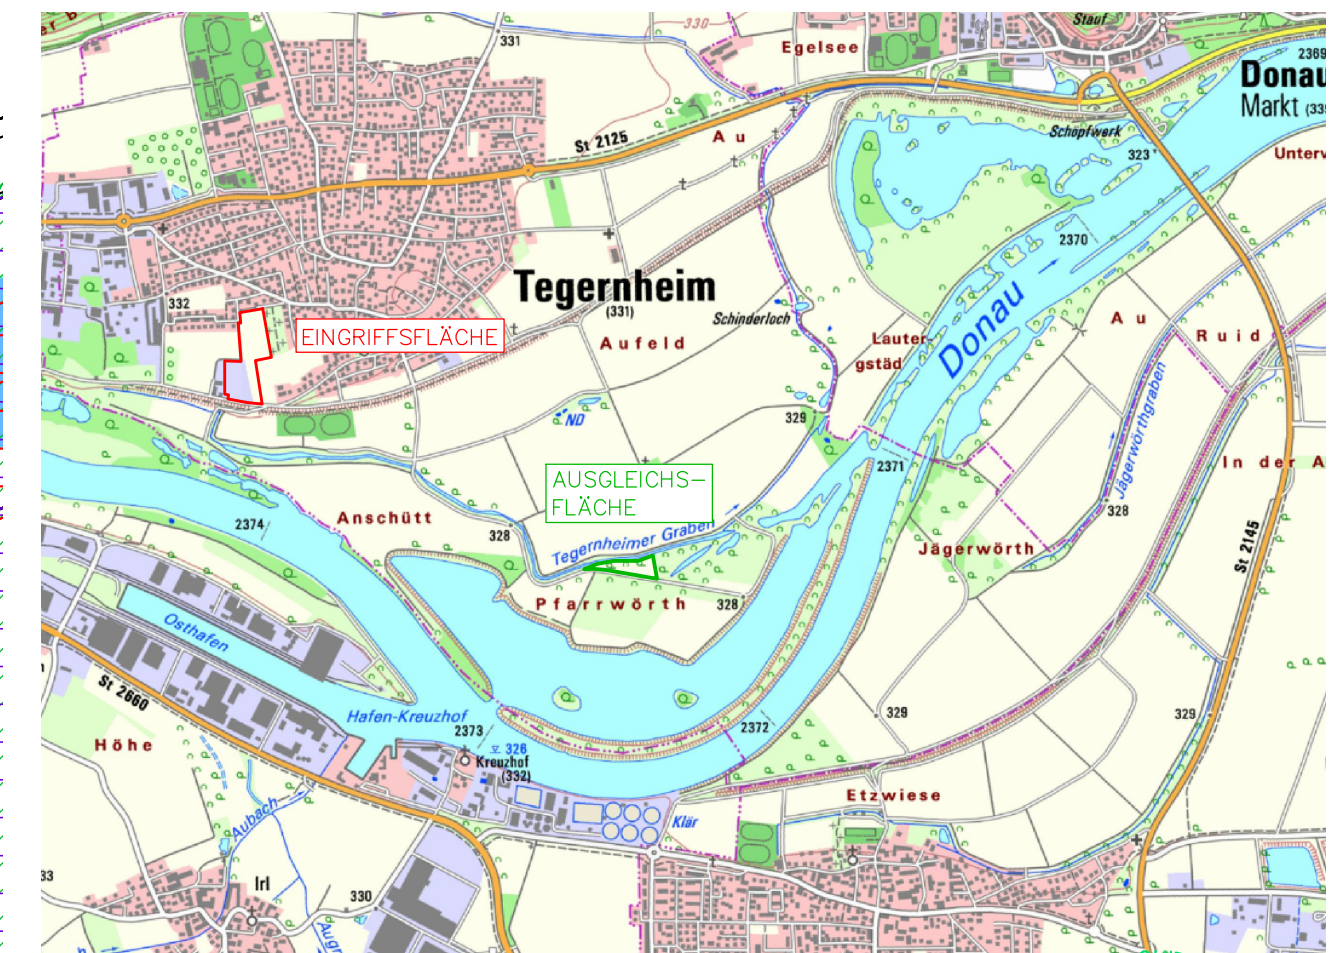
330
331
Egelsee
Stauf
2369
Donau
Markt
Unterv
Schopfwerk
323
St 2125
A u
2370
Tegernheim
(331)
Schinderloch
332
EINGRIFFSFLÄCHE
Aufeld
Lauter
gstäd
Donau
A u
Ruid
ND
329
2371
Jägerworthgraben
In der A
AUSGLEICHS-
FLÄCHE
2374
Anschütt
328
Tegernheimer Graben
328
Jägerwörth
St 2145
Pfarrwörth
328
Osthafen
St 2660
Hafen-Kreuzhof
2373
326
Kreuzhof
(332)
2372
329
329
Höhe
Etzwiese
Aubach
Klär
33
Irl
330
Aug